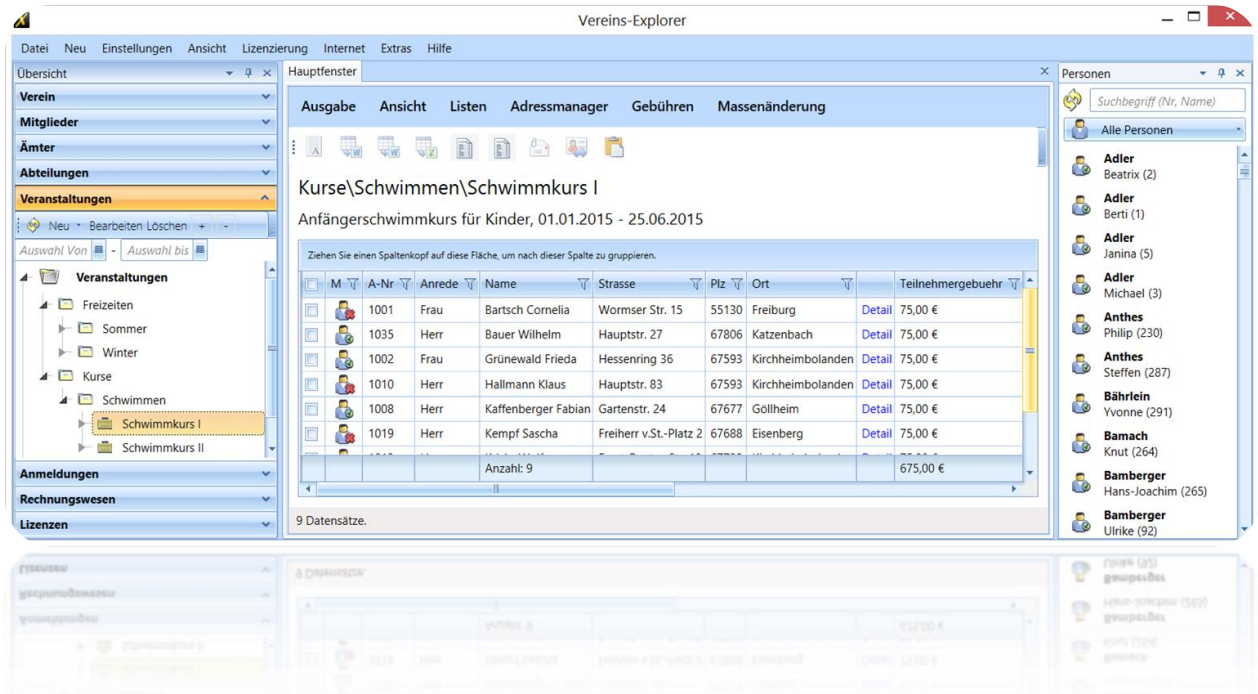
Vereins-Explorer

Datei Neu Einstellungen Ansicht Lizenzierung Internet Extras Hilfe

Übersicht

Verein
Mitglieder
Ämter
Abteilungen
Veranstaltungen

Neu Bearbeiten Löschen + -

Auswahl Von - Auswahl bis

Veranstaltungen
Freizeiten
Sommer
Winter
Kurse
Schwimmen
Schwimmkurs I
Schwimmkurs II

Anmeldungen
Rechnungswesen
Lizenzen

Hauptfenster

Ausgabe Ansicht Listen Adressmanager Gebühren Massenänderung

Kurse\Schwimmen\Schwimmkurs I

Anfängerschwimmkurs für Kinder, 01.01.2015 - 25.06.2015

Ziehen Sie einen Spaltenkopf auf diese Fläche, um nach dieser Spalte zu gruppieren.

| | M | A-Nr | Anrede | Name | Strasse | Plz | Ort | | Teilnehmergebuehr |
|---|---|---|---|---|---|---|---|---|---|
| | | 1001 | Frau | Bartsch Cornelia | Wormser Str. 15 | 55130 | Freiburg | Detail | 75,00 € |
| | | 1035 | Herr | Bauer Wilhelm | Hauptstr. 27 | 67806 | Katzenbach | Detail | 75,00 € |
| | | 1002 | Frau | Grünewald Frieda | Hessenring 36 | 67593 | Kirchheimbolanden | Detail | 75,00 € |
| | | 1010 | Herr | Hallmann Klaus | Hauptstr. 83 | 67593 | Kirchheimbolanden | Detail | 75,00 € |
| | | 1008 | Herr | Kaffenberger Fabian | Gartenstr. 24 | 67677 | Göllheim | Detail | 75,00 € |
| | | 1019 | Herr | Kempf Sascha | Freiherr v.St.-Platz 2 | 67688 | Eisenberg | Detail | 75,00 € |
| | | | | Anzahl: 9 | | | | | 675,00 € |

9 Datensätze.

Personen

Suchbegriff (Nr, Name)

Alle Personen

Adler
Beatrix (2)
Adler
Berti (1)
Adler
Janina (5)
Adler
Michael (3)
Anthes
Philip (230)
Anthes
Steffen (287)
Bährlein
Yvonne (291)
Bamach
Knut (264)
Bamberger
Hans-Joachim (265)
Bamberger
Ulrike (92)